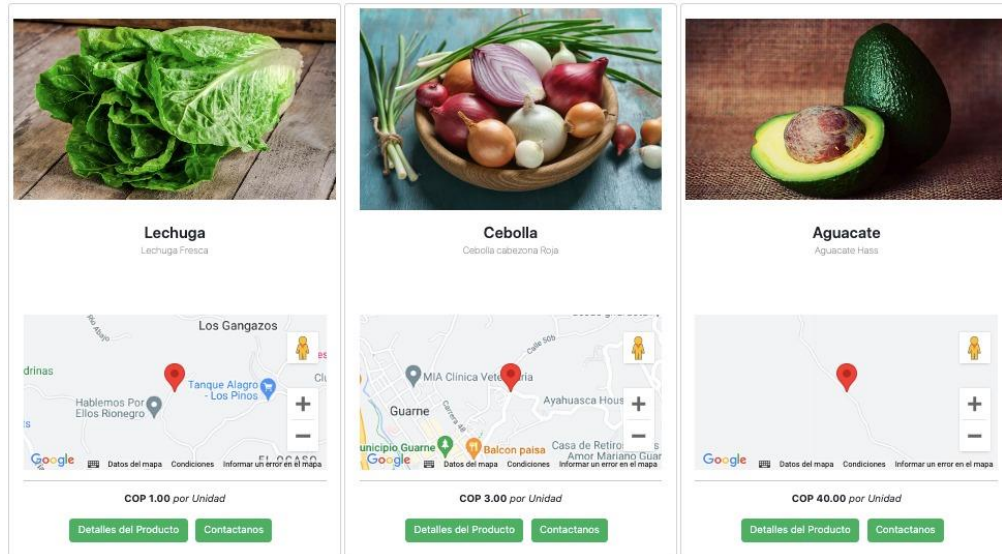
Lechuga
Lechuga Fresca

Los Gangazos
drinas
Tanque Alagro - Los Pinos
Hablemos Por Ellos Rionegro
Google
Datos del mapa Condiciones Informar un error en el mapa

COP 1.00 *por Unidad*

Detalles del Producto Contactanos

Cebolla
Cebolla cabezona Roja

MIA Clinica Vete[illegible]ria
Calle 50
Carrera 48
Guarne
Ayahuasca Hous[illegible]
unicipio Guarne
Balcon paisa
Casa de Retiro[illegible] Amor Mariano Guar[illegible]
Google
Datos del mapa Condiciones Informar un error en el mapa

COP 3.00 *por Unidad*

Detalles del Producto Contactanos

Aguacate
Aguacate Hass

Google
Datos del mapa Condiciones Informar un error en el mapa

COP 40.00 *por Unidad*

Detalles del Producto Contactanos